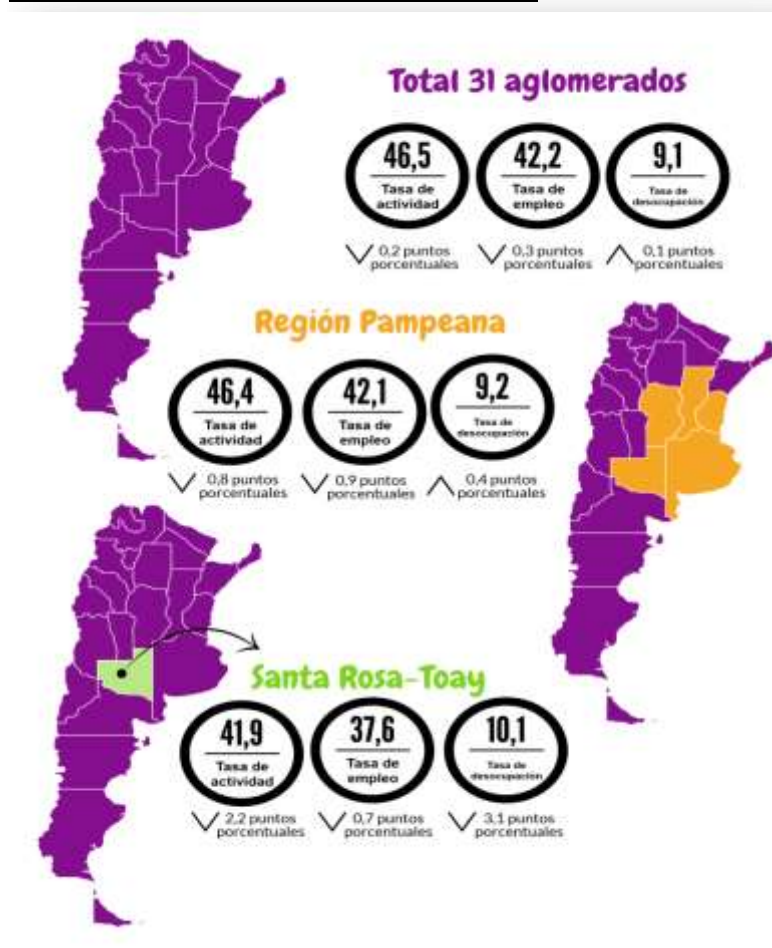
Total 31 aglomerados

46,5
Tasa de actividad

42,2
Tasa de empleo

9,1
Tasa de desocupación

0,2 puntos porcentuales

0,3 puntos porcentuales

0,1 puntos porcentuales

Región Pampeana

46,4
Tasa de actividad

42,1
Tasa de empleo

9,2
Tasa de desocupación

0,8 puntos porcentuales

0,9 puntos porcentuales

0,4 puntos porcentuales

Santa Rosa-Toay

41,9
Tasa de actividad

37,6
Tasa de empleo

10,1
Tasa de desocupación

2,2 puntos porcentuales

0,7 puntos porcentuales

3,1 puntos porcentuales